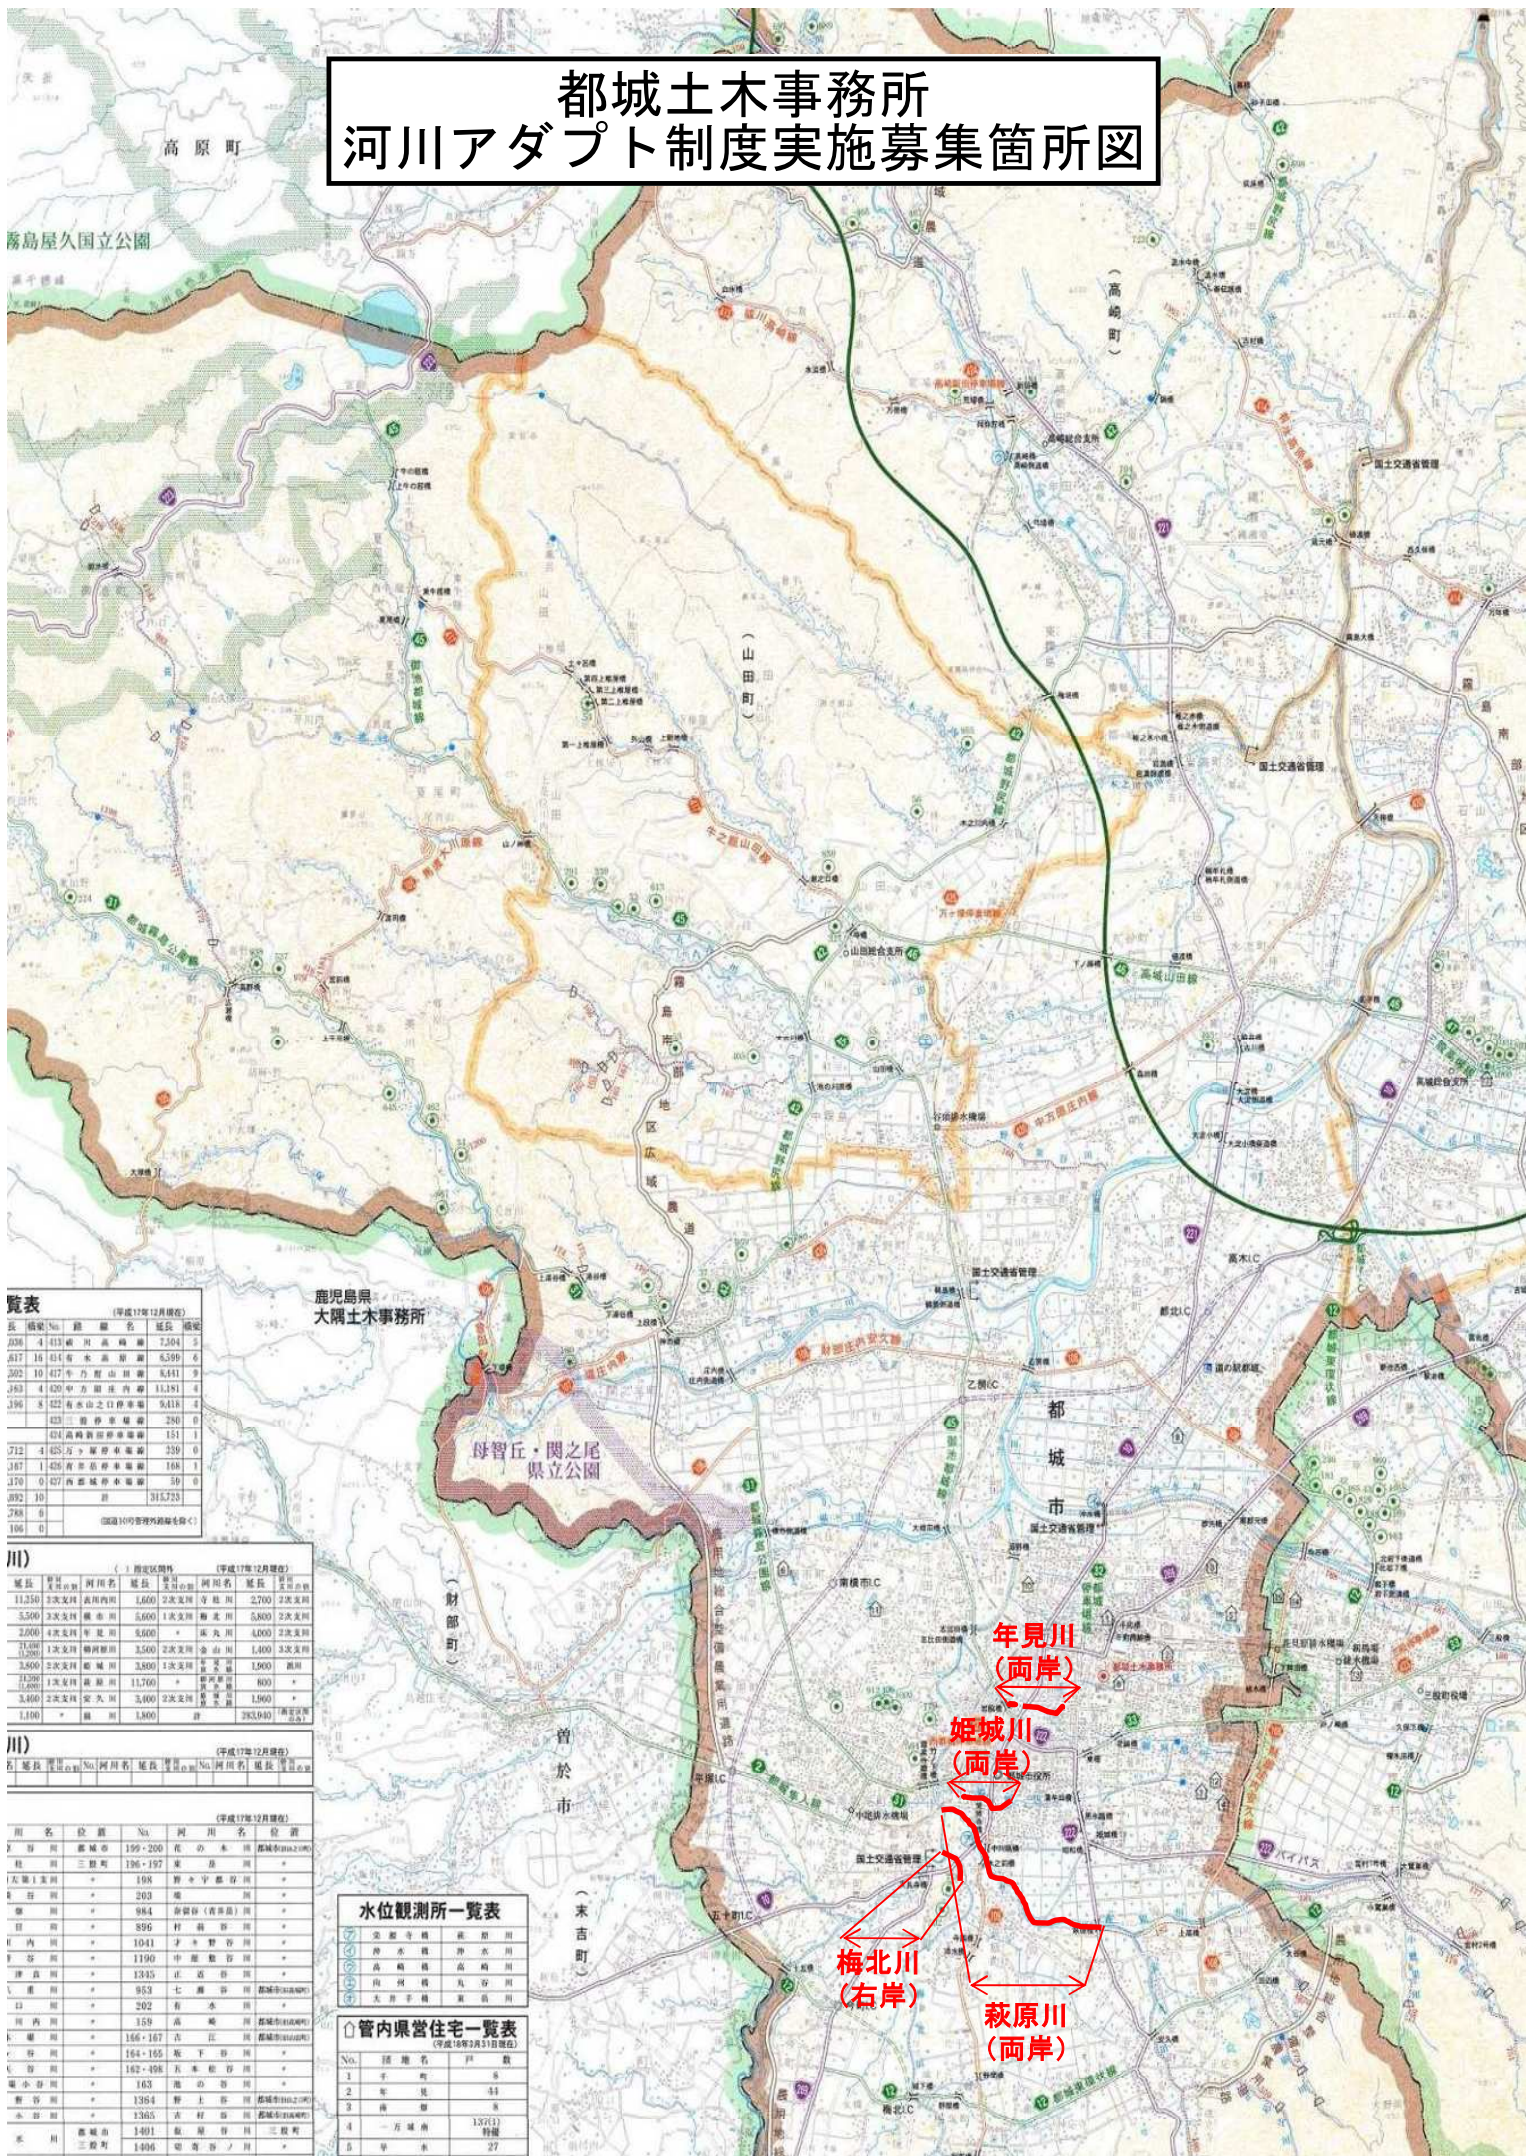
都城土木事務所
河川アダプト制度実施募集箇所図

高原町

霧島屋久国立公園

（高崎町）

（山田町）

霧島市

鹿児島県
大隅土木事務所

母智丘・関之尾
県立公園

都城市

（財部町）

曽於市

（末吉町）

年見川
（両岸）

姫城川
（両岸）

梅北川
（右岸）

萩原川
（両岸）

水位観測所一覧表

管内県営住宅一覧表